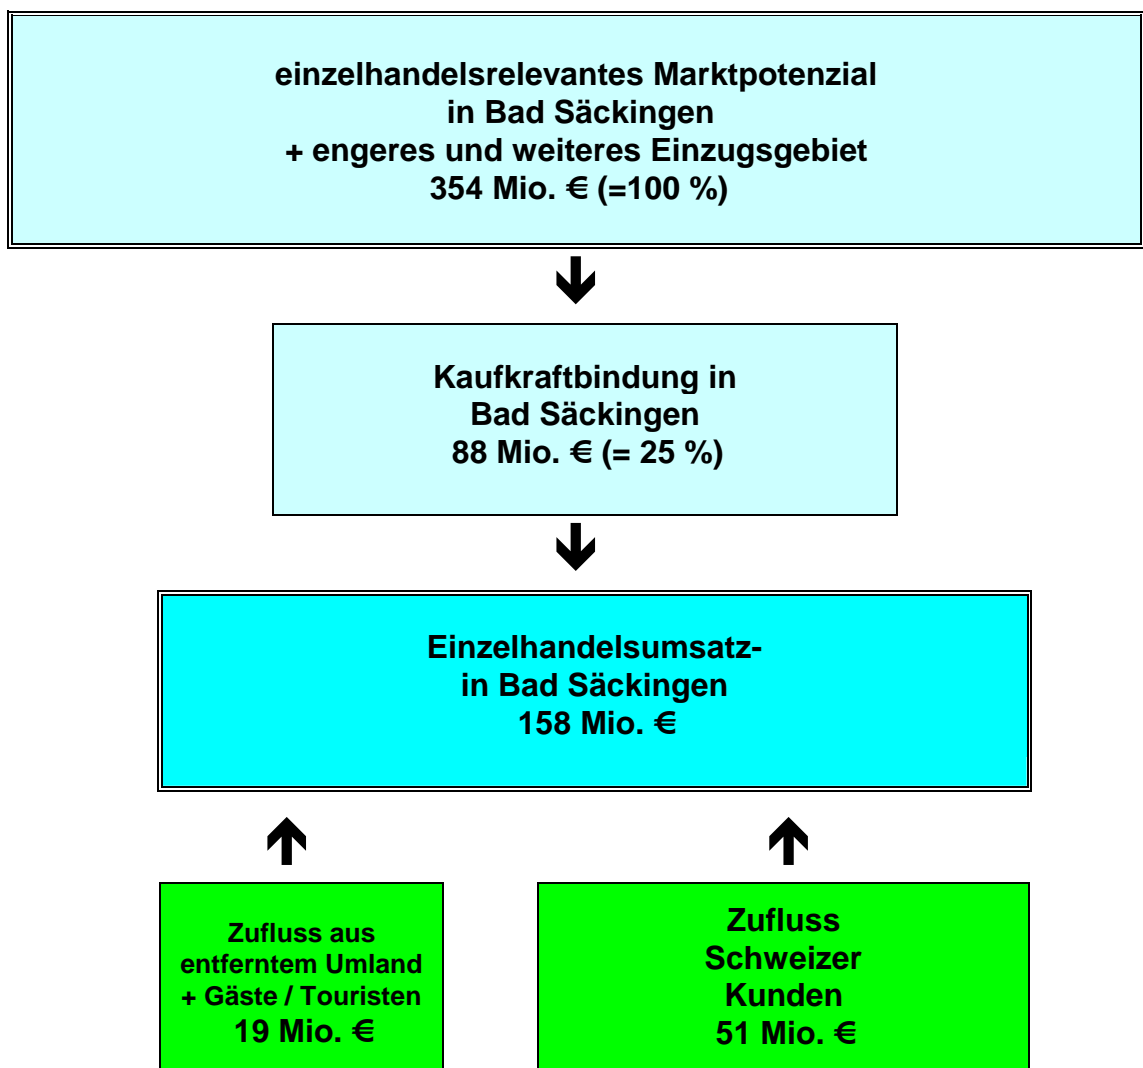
einzelhandelsrelevantes Marktpotenzial
in Bad Säckingen
+ engeres und weiteres Einzugsgebiet
354 Mio. € (=100 %)

Kaufkraftbindung in
Bad Säckingen
88 Mio. € (= 25 %)

Einzelhandelsumsatz-
in Bad Säckingen
158 Mio. €

Zufluss aus
entferntem Umland
+ Gäste / Touristen
19 Mio. €

Zufluss
Schweizer
Kunden
51 Mio. €